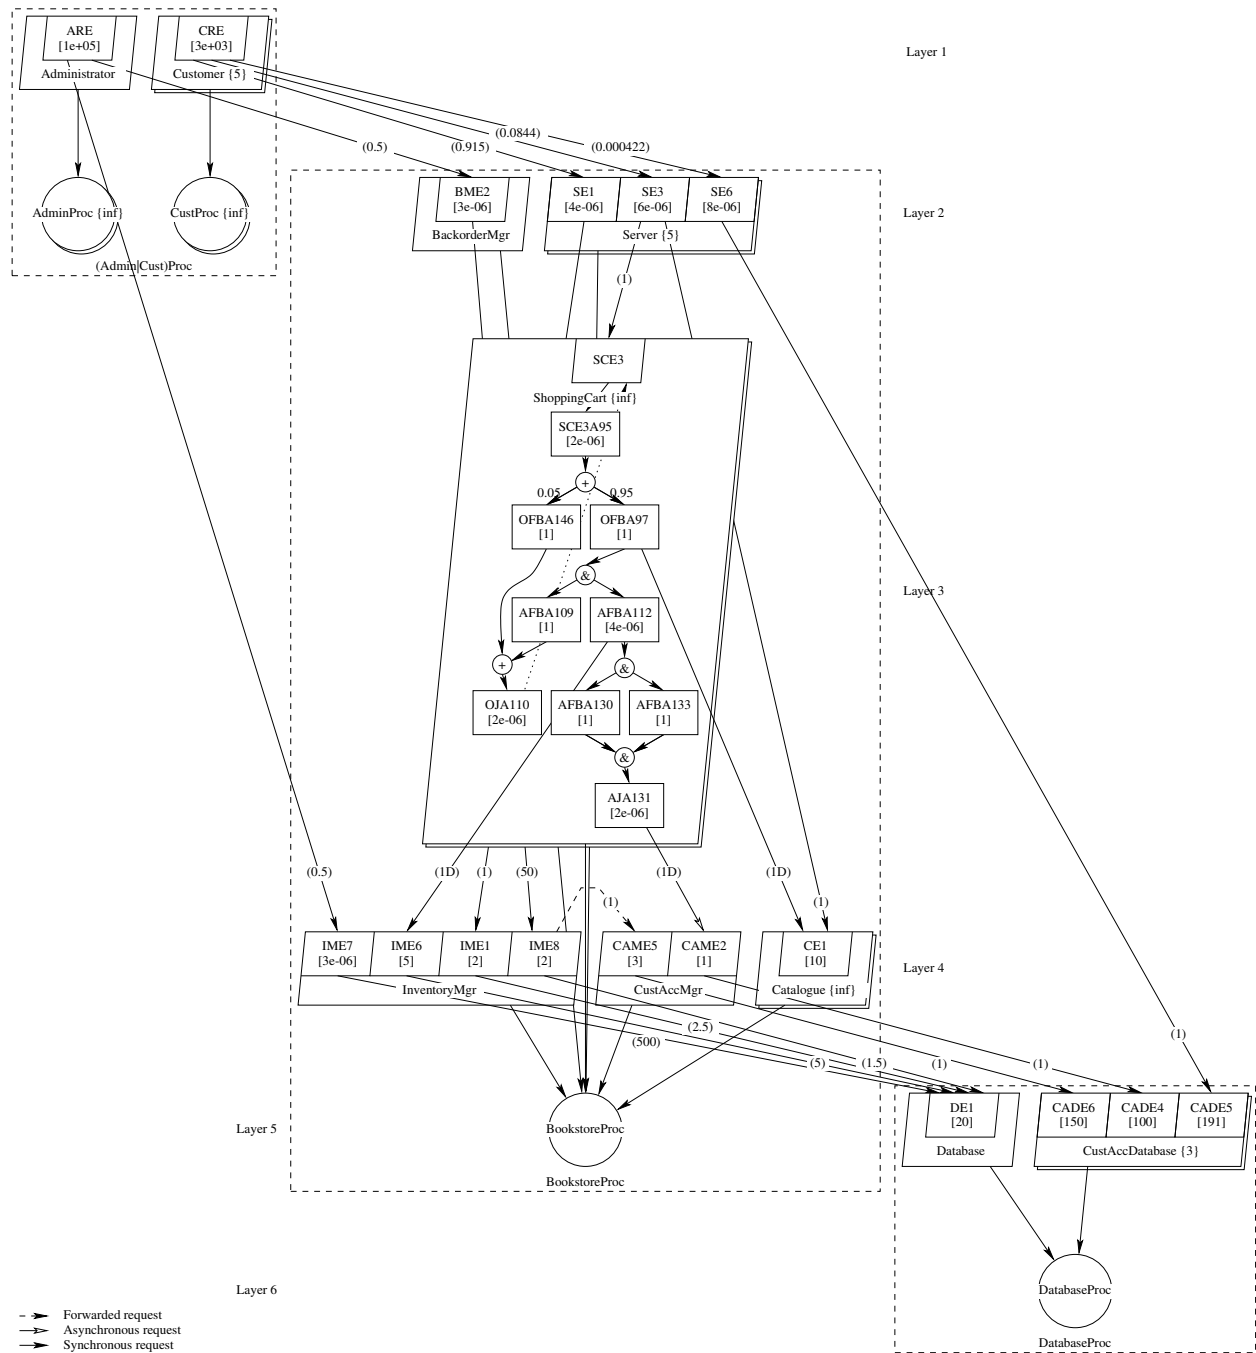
ARE
[1e+05]
Administrator

CRE
[3e+03]
Customer {5}

Layer 1

AdminProc {inf}

CustProc {inf}

(Admin|Cust)Proc

(0.5)
(0.915)
(0.0844)
(0.000422)

BME2
[3e-06]
BackorderMgr

SE1
[4e-06]

SE3
[6e-06]

SE6
[8e-06]

Server {5}

Layer 2

(1)

SCE3

ShoppingCart {inf}

SCE3A95
[2e-06]

+

0.05
0.95

OFBA146
[1]

OFBA97
[1]

&

Layer 3

AFBA109
[1]

AFBA112
[4e-06]

+

&

OJA110
[2e-06]

AFBA130
[1]

AFBA133
[1]

&

AJA131
[2e-06]

(0.5)
(1D)
(1)
(50)
(1D)
(1D)
(1)
(1)

IME7
[3e-06]

IME6
[5]

IME1
[2]

IME8
[2]

InventoryMgr

CAME5
[3]

CAME2
[1]

CustAccMgr

CE1
[10]

Catalogue {inf}

Layer 4

(2.5)
(500)
(5)
(1.5)
(1)
(1)
(1)

Layer 5

BookstoreProc

BookstoreProc

DE1
[20]

Database

CADE6
[150]

CADE4
[100]

CADE5
[191]

CustAccDatabase {3}

DatabaseProc

DatabaseProc

Layer 6

Forwarded request
Asynchronous request
Synchronous request